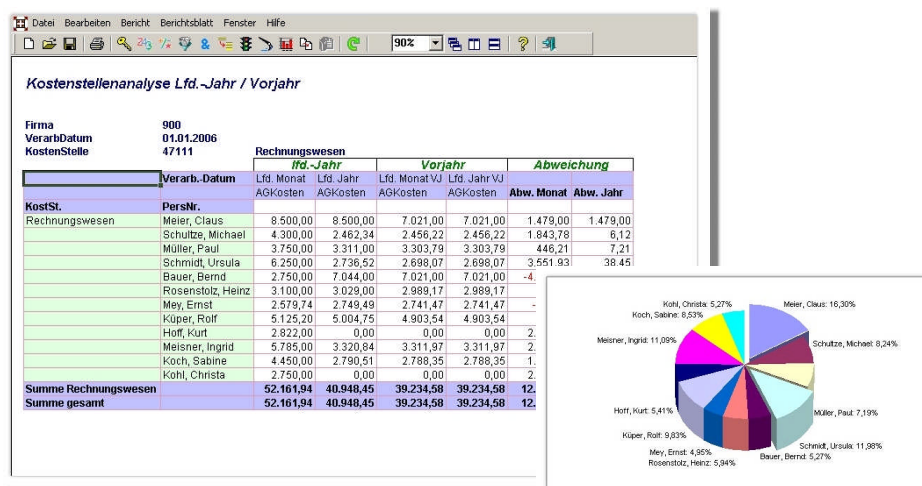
Datei Bearbeiten Bericht Berichtsblatt Fenster Hilfe

90%

Kostenstellenanalyse Lfd.-Jahr / Vorjahr

Firma 900
VerarbDatum 01.01.2006
KostenStelle 47111 Rechnungswesen

| | | lfd.-Jahr | | Vorjahr | | Abweichung | |
|---|---|---|---|---|---|---|---|
| | Verarb.-Datum | Lfd. Monat | Lfd. Jahr | Lfd. Monat VJ | Lfd. Jahr VJ | | |
| | | AGKosten | AGKosten | AGKosten | AGKosten | Abw. Monat | Abw. Jahr |
| KostSt. | PersNr. | | | | | | |
| Rechnungswesen | Meier, Claus | 8.500,00 | 8.500,00 | 7.021,00 | 7.021,00 | 1.479,00 | 1.479,00 |
| | Schultze, Michael | 4.300,00 | 2.462,34 | 2.456,22 | 2.456,22 | 1.843,78 | 6,12 |
| | Müller, Paul | 3.750,00 | 3.311,00 | 3.303,79 | 3.303,79 | 446,21 | 7,21 |
| | Schmidt, Ursula | 6.250,00 | 2.736,52 | 2.698,07 | 2.698,07 | 3.551,93 | 38,45 |
| | Bauer, Bernd | 2.750,00 | 7.044,00 | 7.021,00 | 7.021,00 | -4. | |
| | Rosenstolz, Heinz | 3.100,00 | 3.029,00 | 2.989,17 | 2.989,17 | | |
| | Mey, Ernst | 2.579,74 | 2.749,49 | 2.741,47 | 2.741,47 | - | |
| | Küper, Rolf | 5.125,20 | 5.004,75 | 4.903,54 | 4.903,54 | | |
| | Hoff, Kurt | 2.822,00 | 0,00 | 0,00 | 0,00 | 2. | |
| | Meisner, Ingrid | 5.785,00 | 3.320,84 | 3.311,97 | 3.311,97 | 2. | |
| | Koch, Sabine | 4.450,00 | 2.790,51 | 2.788,35 | 2.788,35 | 1. | |
| | Kohl, Christa | 2.750,00 | 0,00 | 0,00 | 0,00 | 2. | |
| Summe Rechnungswesen | | 52.161,94 | 40.948,45 | 39.234,58 | 39.234,58 | 12. | |
| Summe gesamt | | 52.161,94 | 40.948,45 | 39.234,58 | 39.234,58 | 12. | |

Kohl, Christa: 5,27%
Meier, Claus: 16,30%
Koch, Sabine: 8,53%
Meisner, Ingrid: 11,09%
Schultze, Michael: 8,24%
Müller, Paul: 7,19%
Hoff, Kurt: 5,41%
Küper, Rolf: 9,83%
Schmidt, Ursula: 11,98%
Mey, Ernst: 4,95%
Rosenstolz, Heinz: 5,94%
Bauer, Bernd: 5,27%